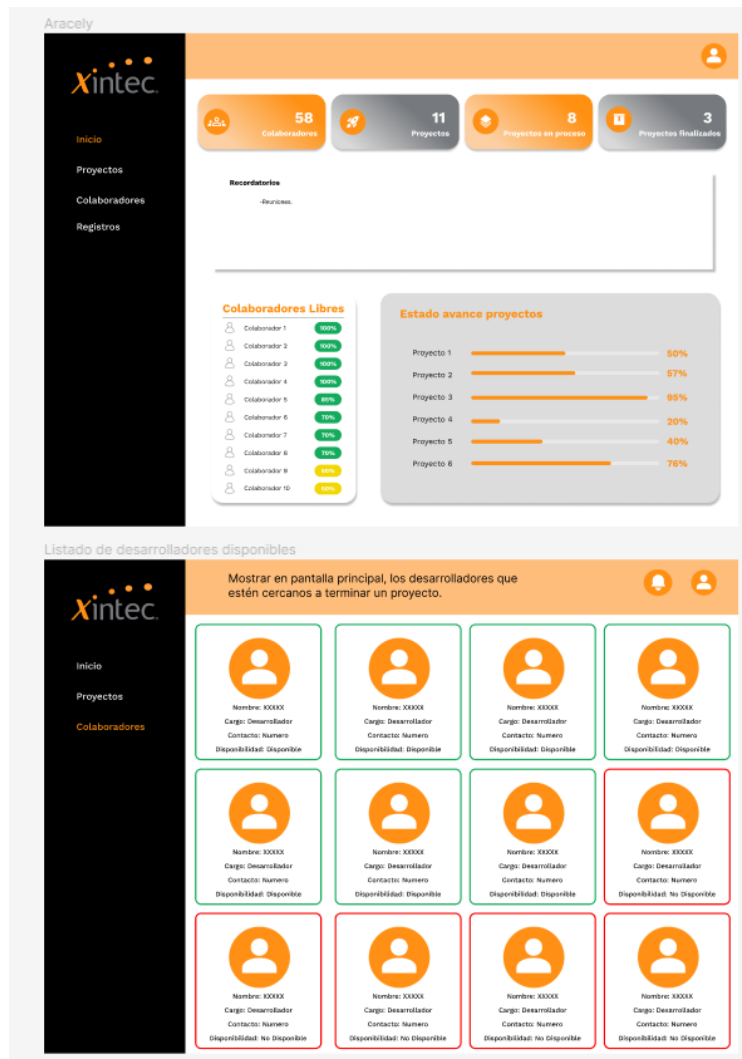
Aracely

xintec.

Inicio

Proyectos

Colaboradores

Registros

58
Colaboradores

11
Proyectos

8
Proyectos en proceso

3
Proyectos finalizados

Recordatorios

-Reuniones.

Colaboradores Libres

| | |
|---|---|
| Colaborador 1 | 100% |
| Colaborador 2 | 100% |
| Colaborador 3 | 100% |
| Colaborador 4 | 100% |
| Colaborador 5 | 85% |
| Colaborador 6 | 70% |
| Colaborador 7 | 70% |
| Colaborador 8 | 70% |
| Colaborador 9 | 50% |
| Colaborador 10 | 50% |

Estado avance proyectos

| | |
|---|---|
| Proyecto 1 | 50% |
| Proyecto 2 | 57% |
| Proyecto 3 | 95% |
| Proyecto 4 | 20% |
| Proyecto 5 | 40% |
| Proyecto 6 | 76% |

Listado de desarrolladores disponibles

xintec.

Inicio

Proyectos

Colaboradores

Mostrar en pantalla principal, los desarrolladores que estén cercanos a terminar un proyecto.

Nombre: XXXXX
Cargo: Desarrollador
Contacto: Numero
Disponibilidad: Disponible

Nombre: XXXXX
Cargo: Desarrollador
Contacto: Numero
Disponibilidad: Disponible

Nombre: XXXXX
Cargo: Desarrollador
Contacto: Numero
Disponibilidad: Disponible

Nombre: XXXXX
Cargo: Desarrollador
Contacto: Numero
Disponibilidad: Disponible

Nombre: XXXXX
Cargo: Desarrollador
Contacto: Numero
Disponibilidad: Disponible

Nombre: XXXXX
Cargo: Desarrollador
Contacto: Numero
Disponibilidad: Disponible

Nombre: XXXXX
Cargo: Desarrollador
Contacto: Numero
Disponibilidad: Disponible

Nombre: XXXXX
Cargo: Desarrollador
Contacto: Numero
Disponibilidad: No Disponible

Nombre: XXXXX
Cargo: Desarrollador
Contacto: Numero
Disponibilidad: No Disponible

Nombre: XXXXX
Cargo: Desarrollador
Contacto: Numero
Disponibilidad: No Disponible

Nombre: XXXXX
Cargo: Desarrollador
Contacto: Numero
Disponibilidad: No Disponible

Nombre: XXXXX
Cargo: Desarrollador
Contacto: Numero
Disponibilidad: No Disponible